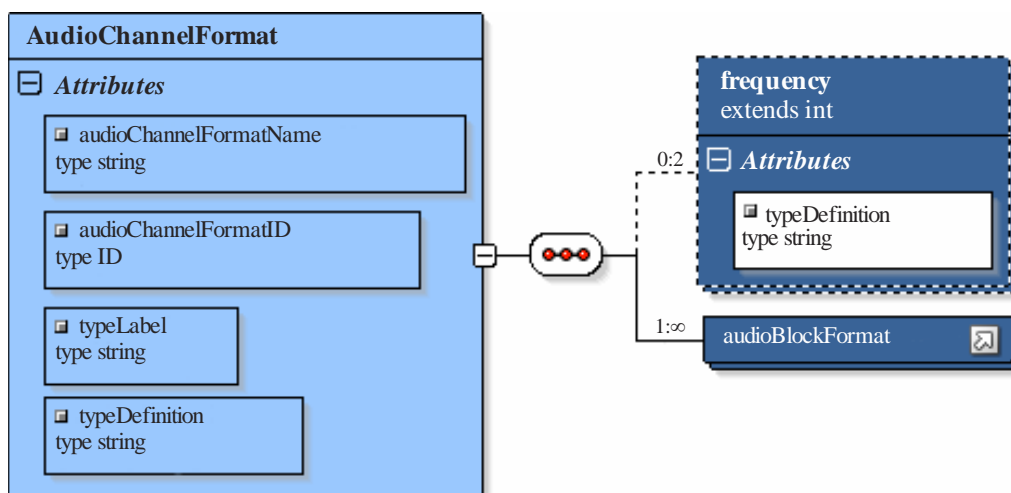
AudioChannelFormat

Attributes

audioChannelFormatName
type string

audioChannelFormatID
type ID

typeLabel
type string

typeDefinition
type string

0:2

frequency
extends int

Attributes

typeDefinition
type string

1:∞

audioBlockFormat